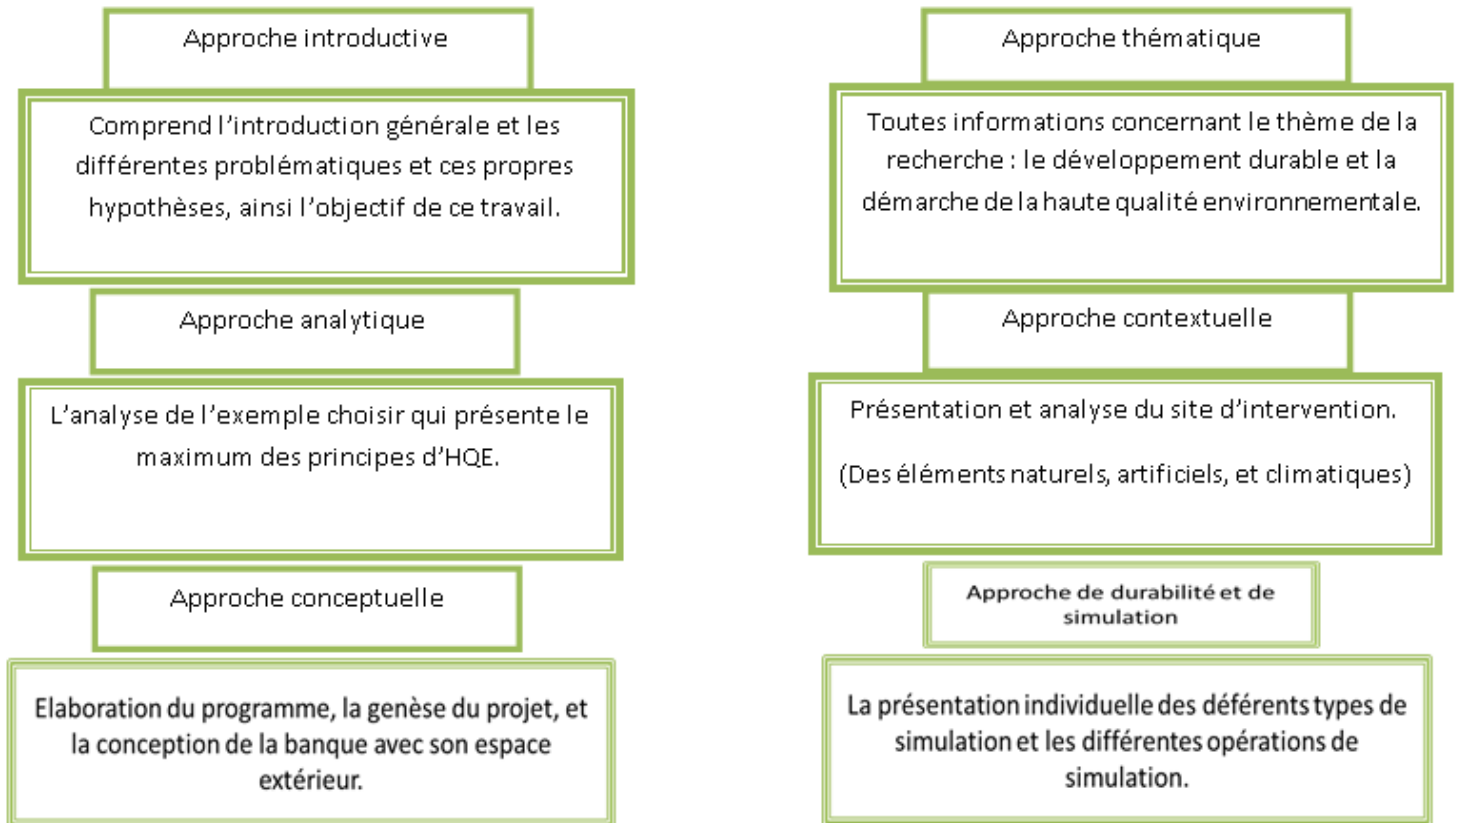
Approche introductive

Comprend l'introduction générale et les différentes problématiques et ces propres hypothèses, ainsi l'objectif de ce travail.

Approche analytique

L'analyse de l'exemple choisir qui présente le maximum des principes d'HQE.

Approche conceptuelle

Elaboration du programme, la genèse du projet, et la conception de la banque avec son espace extérieur.

Approche thématique

Toutes informations concernant le thème de la recherche : le développement durable et la démarche de la haute qualité environnementale.

Approche contextuelle

Présentation et analyse du site d'intervention.

(Des éléments naturels, artificiels, et climatiques)

Approche de durabilité et de simulation

La présentation individuelle des déférents types de simulation et les différentes opérations de simulation.